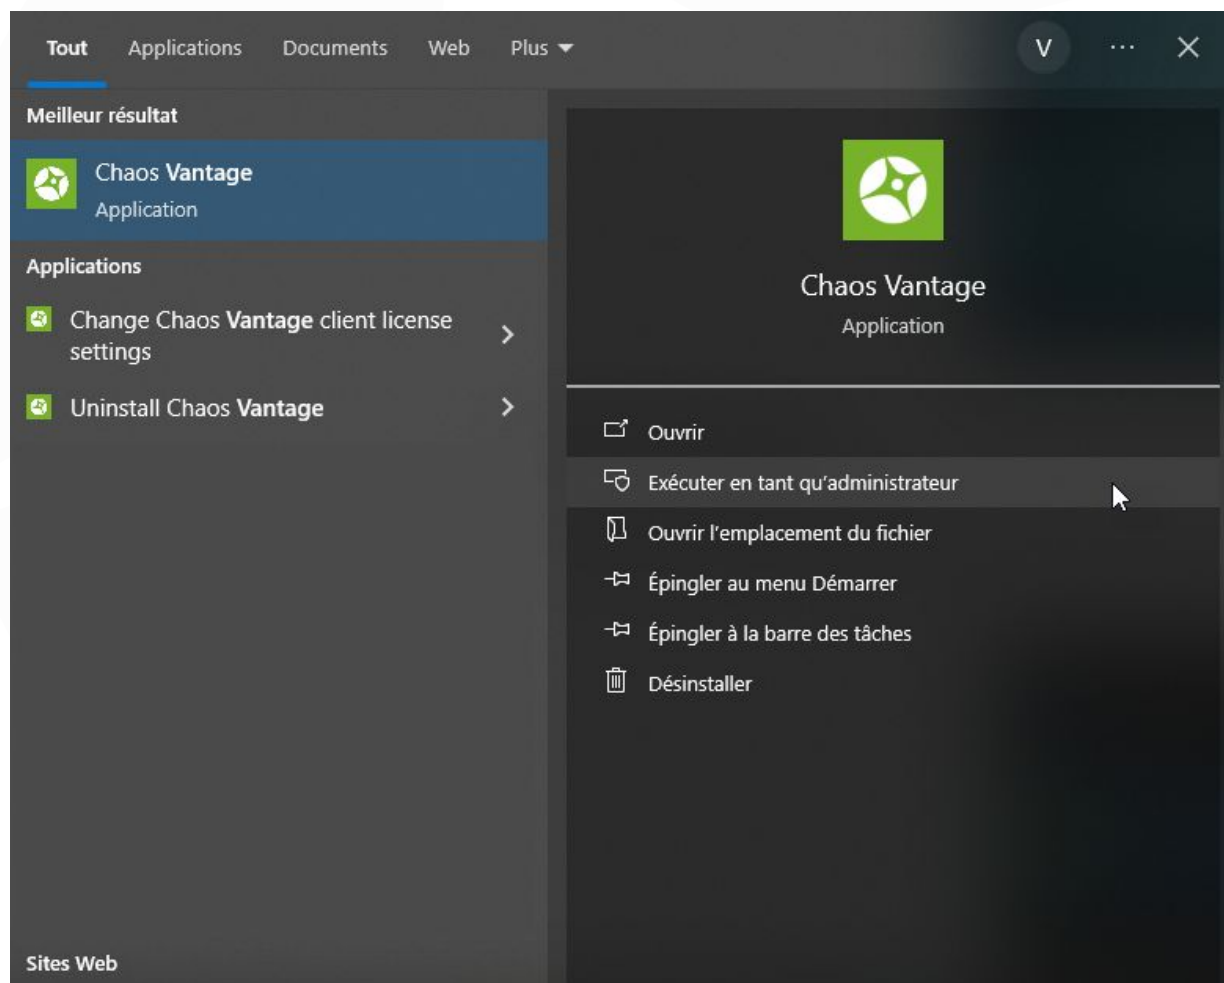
Tout Applications Documents Web Plus

V ··· ✕

Meilleur résultat

Chaos Vantage
Application

Applications

Change Chaos Vantage client license settings

Uninstall Chaos Vantage

Sites Web

Chaos Vantage
Application

Ouvrir

Exécuter en tant qu'administrateur

Ouvrir l'emplacement du fichier

Épingler au menu Démarrer

Épingler à la barre des tâches

Désinstaller